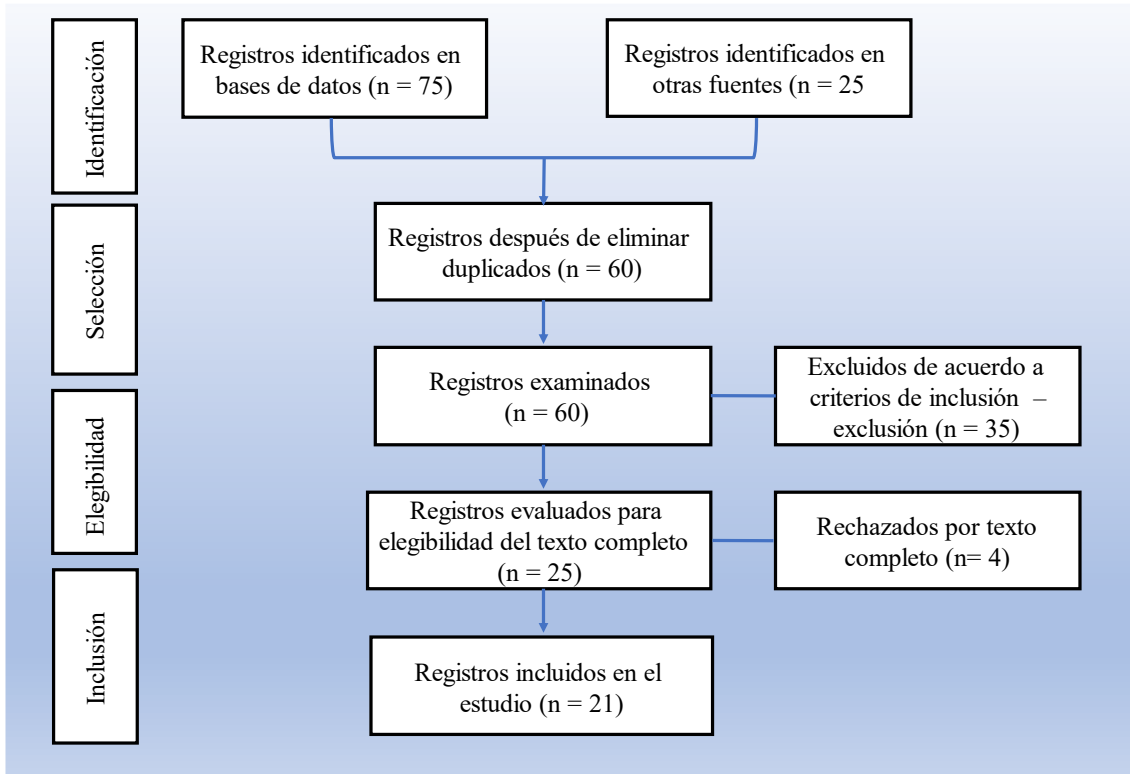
Identificación

Registros identificados en bases de datos (n = 75)

Registros identificados en otras fuentes (n = 25

Selección

Registros después de eliminar duplicados (n = 60)

Registros examinados (n = 60)

Excluidos de acuerdo a criterios de inclusión – exclusión (n = 35)

Elegibilidad

Registros evaluados para elegibilidad del texto completo (n = 25)

Rechazados por texto completo (n= 4)

Inclusión

Registros incluidos en el estudio (n = 21)